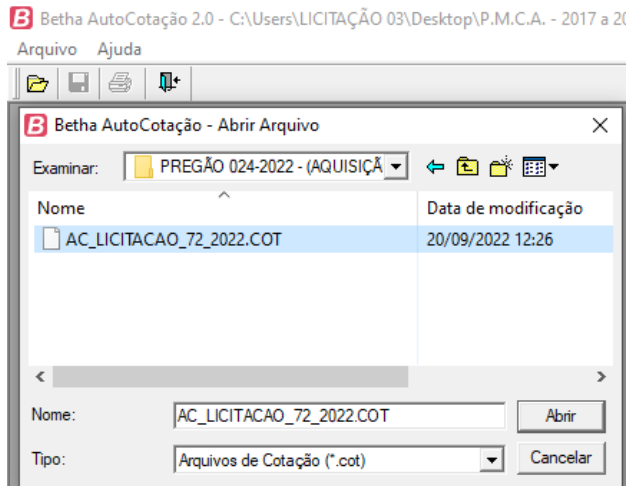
Betha AutoCotação 2.0 - C:\Users\LICITAÇÃO 03\Desktop\P.M.C.A. - 2017 a 20

Arquivo Ajuda

Betha AutoCotação - Abrir Arquivo

Examinar: PREGÃO 024-2022 - (AQUISIÇÃ

| Nome | Data de modificação |
|---|---|
| AC_LICITACAO_72_2022.COT | 20/09/2022 12:26 |

Nome: AC_LICITACAO_72_2022.COT

Abrir

Tipo: Arquivos de Cotação (*.cot)

Cancelar